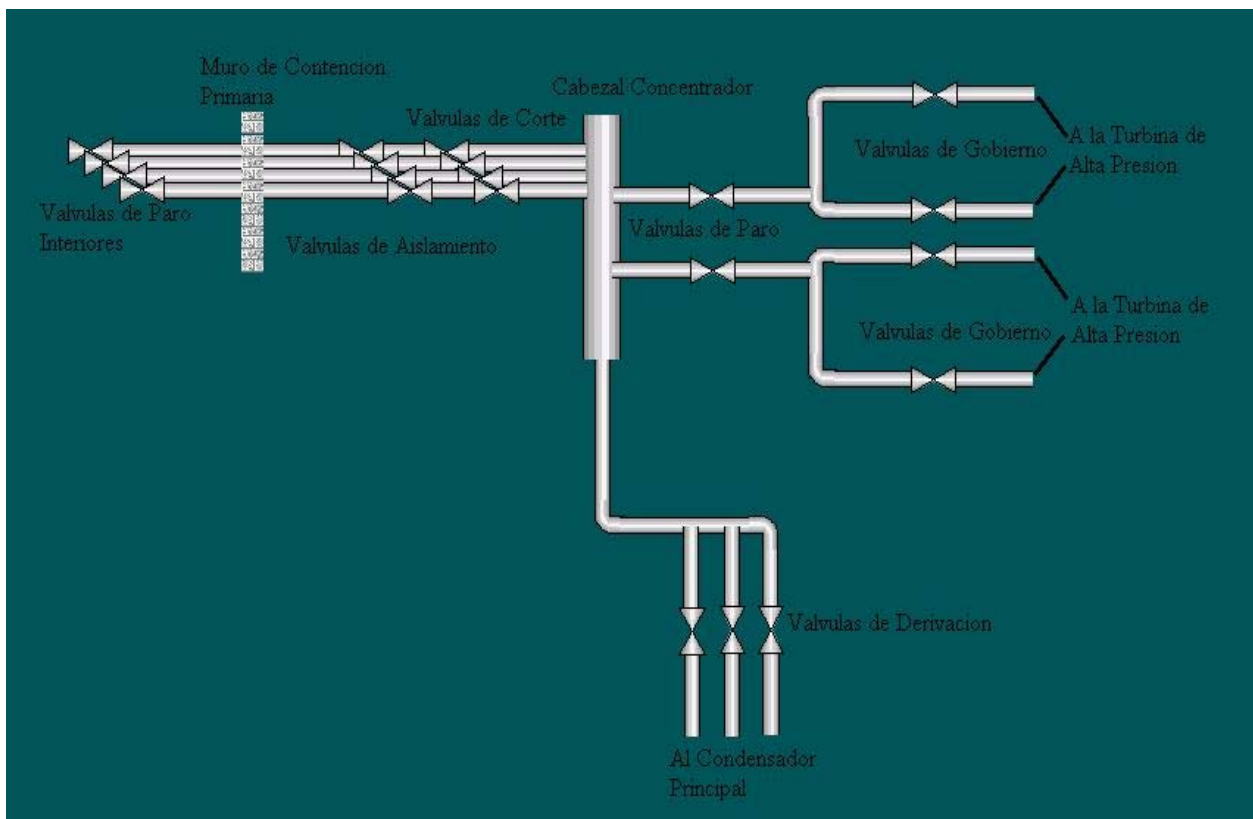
Muro de Contencion Primaria

Cabezal Concentrador

Valvulas de Corte

Valvulas de Gobierno

A la Turbina de Alta Presion

Valvulas de Paro Interiores

Valvulas de Aislamiento

Valvulas de Paro

Valvulas de Gobierno

A la Turbina de Alta Presion

Valvulas de Derivacion

Al Condensador Principal